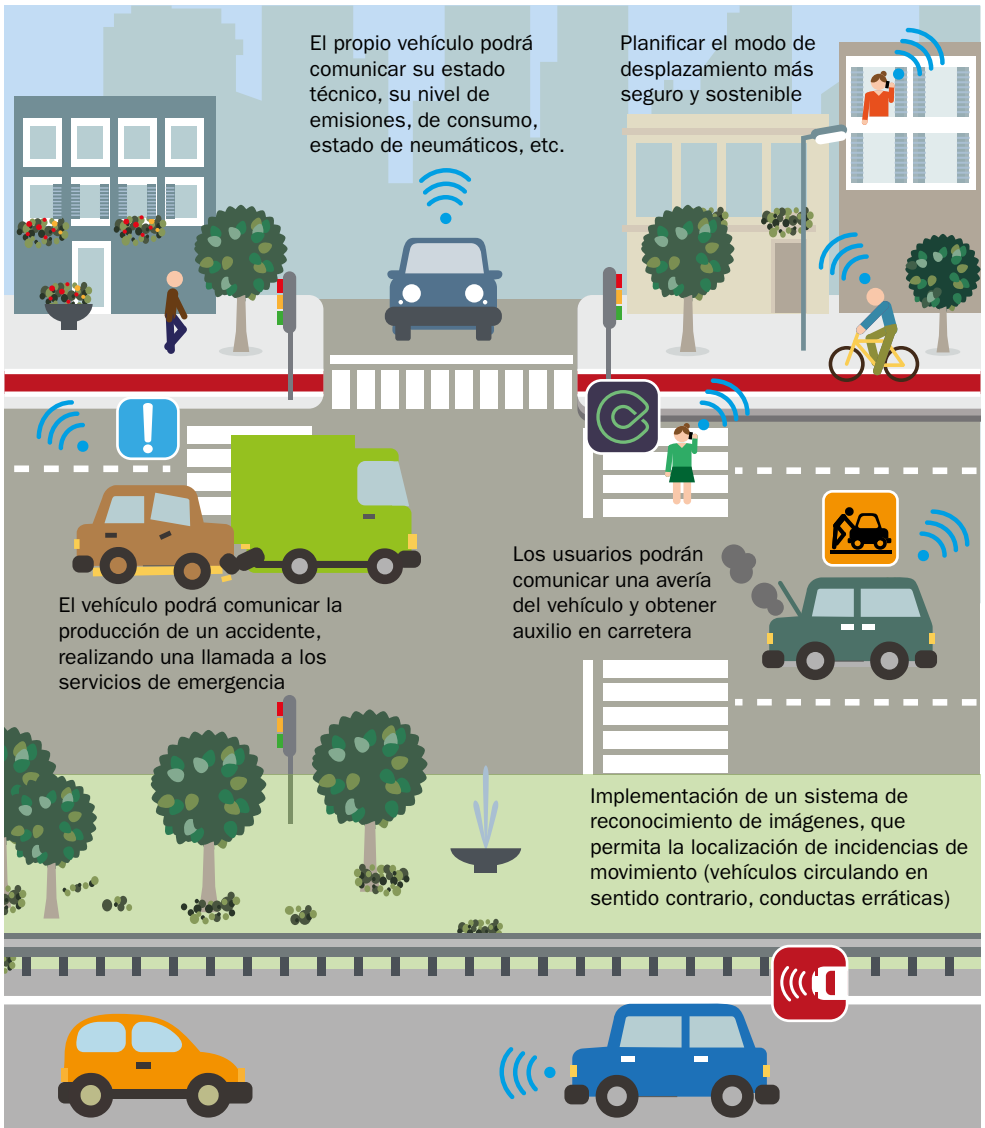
El propio vehículo podrá comunicar su estado técnico, su nivel de emisiones, de consumo, estado de neumáticos, etc.

Planificar el modo de desplazamiento más seguro y sostenible

Los usuarios podrán comunicar una avería del vehículo y obtener auxilio en carretera

El vehículo podrá comunicar la producción de un accidente, realizando una llamada a los servicios de emergencia

Implementación de un sistema de reconocimiento de imágenes, que permita la localización de incidencias de movimiento (vehículos circulando en sentido contrario, conductas erráticas)